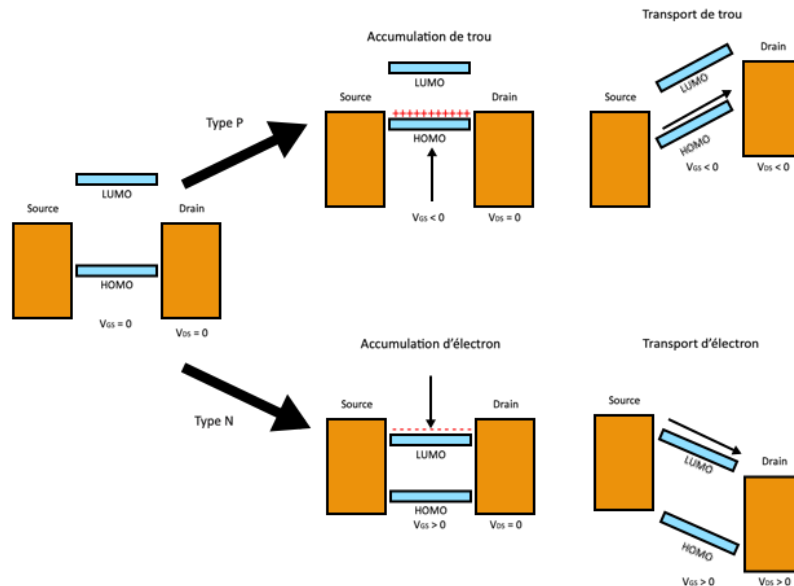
Accumulation de trou

Transport de trou

LUMO

Source

Drain

Source

Drain

LUMO

Type P

HOMO

HOMO

$V_{GS} < 0$

$V_{GS} < 0$

$V_{DS} = 0$

$V_{DS} < 0$

LUMO

Source

Drain

HOMO

$V_{GS} = 0$

$V_{DS} = 0$

Accumulation d'électron

Transport d'électron

Source

Type N

Source

Drain

LUMO

Drain

LUMO

HOMO

HOMO

$V_{GS} > 0$

$V_{DS} = 0$

$V_{GS} > 0$

$V_{DS} > 0$